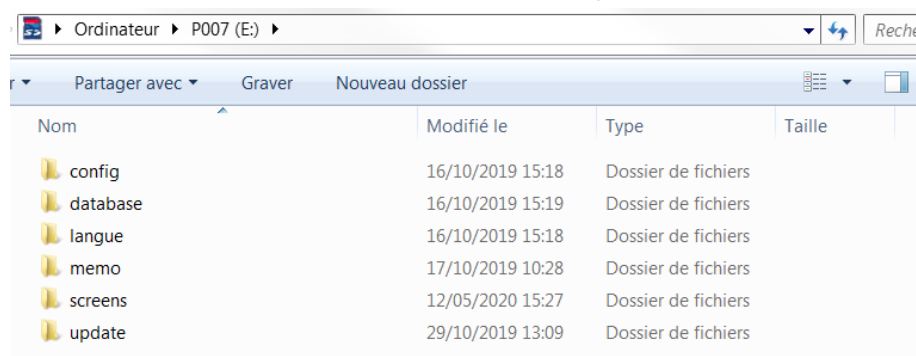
▸ Ordinateur ▸ P007 (E:) ▸

Reche

r ▾ Partager avec ▾ Graver Nouveau dossier

| Nom | Modifié le | Type | Taille |
|---|---|---|---|
| config | 16/10/2019 15:18 | Dossier de fichiers | |
| database | 16/10/2019 15:19 | Dossier de fichiers | |
| langue | 16/10/2019 15:18 | Dossier de fichiers | |
| memo | 17/10/2019 10:28 | Dossier de fichiers | |
| screens | 12/05/2020 15:27 | Dossier de fichiers | |
| update | 29/10/2019 13:09 | Dossier de fichiers | |